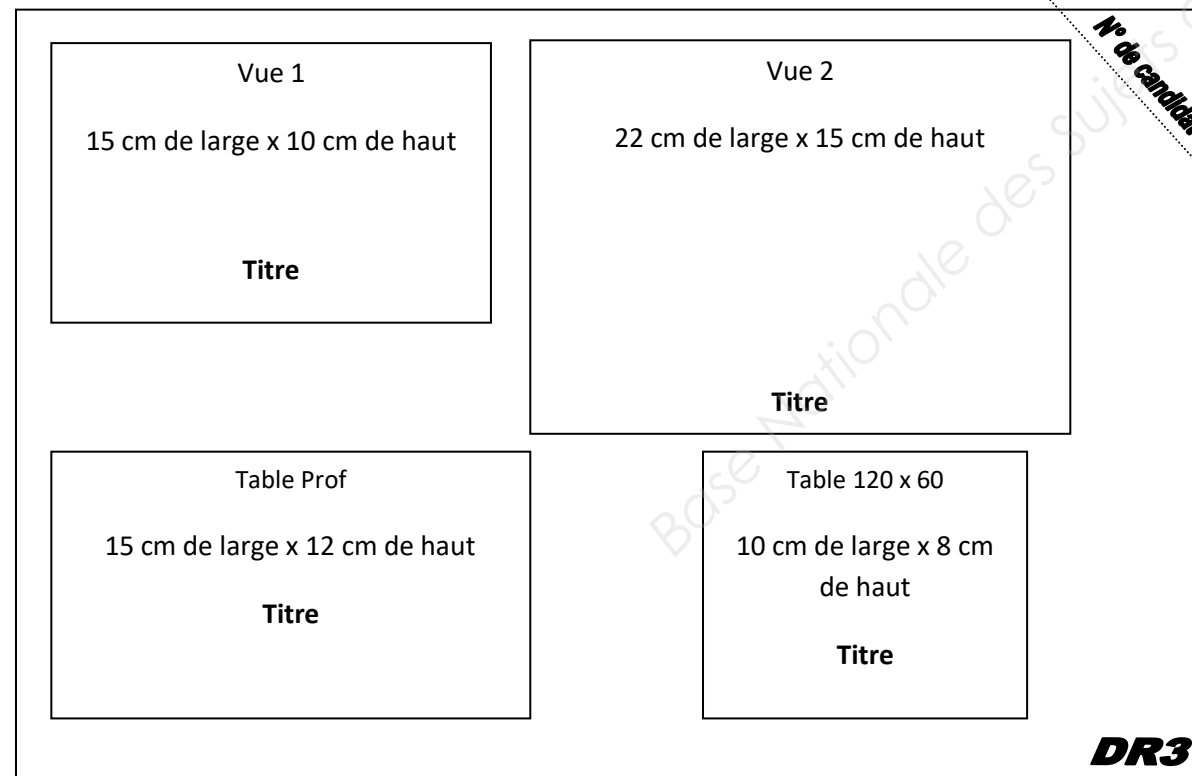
Vue 1

15 cm de large x 10 cm de haut

**Titre**

Vue 2

22 cm de large x 15 cm de haut

**Titre**

Table Prof

15 cm de large x 12 cm de haut

**Titre**

Table 120 x 60

10 cm de large x 8 cm de haut

**Titre**

N° de candidat

Base Nationale des Sujets d

DR3